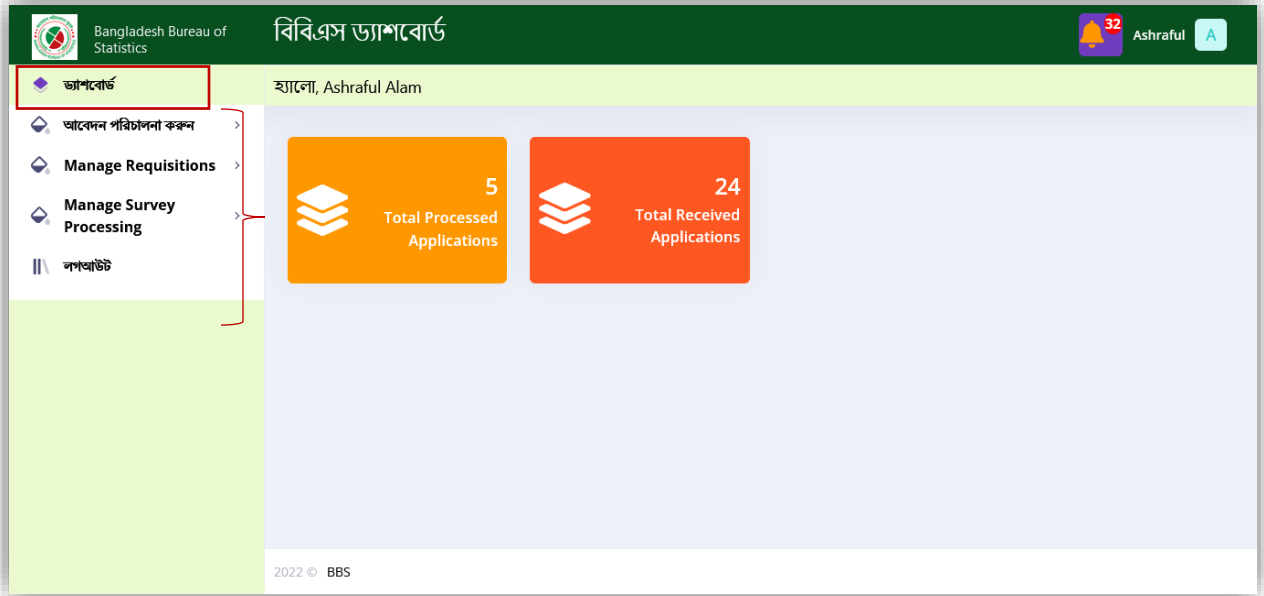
Bangladesh Bureau of Statistics

বিবিএস ড্যাশবোর্ড

32

Ashraful A

ড্যাশবোর্ড

আবেদন পরিচালনা করুন

Manage Requisitions

Manage Survey Processing

লগআউট

হ্যালো, Ashraful Alam

5
Total Processed Applications

24
Total Received Applications

2022 © BBS